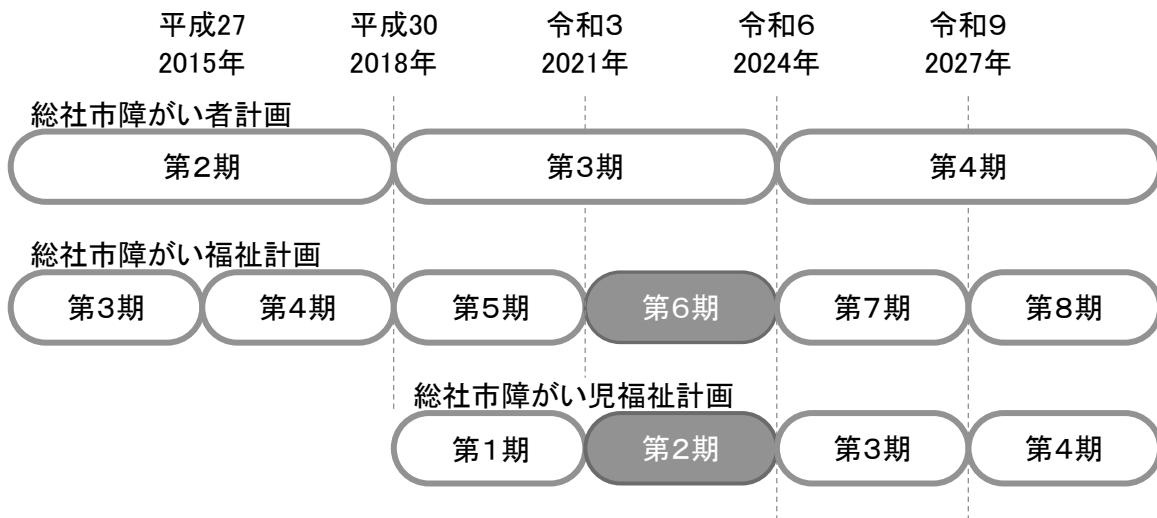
平成27
2015年

平成30
2018年

令和3
2021年

令和6
2024年

令和9
2027年

総社市障がい者計画

第2期

第3期

第4期

総社市障がい福祉計画

第3期

第4期

第5期

第6期

第7期

第8期

総社市障がい児福祉計画

第1期

第2期

第3期

第4期